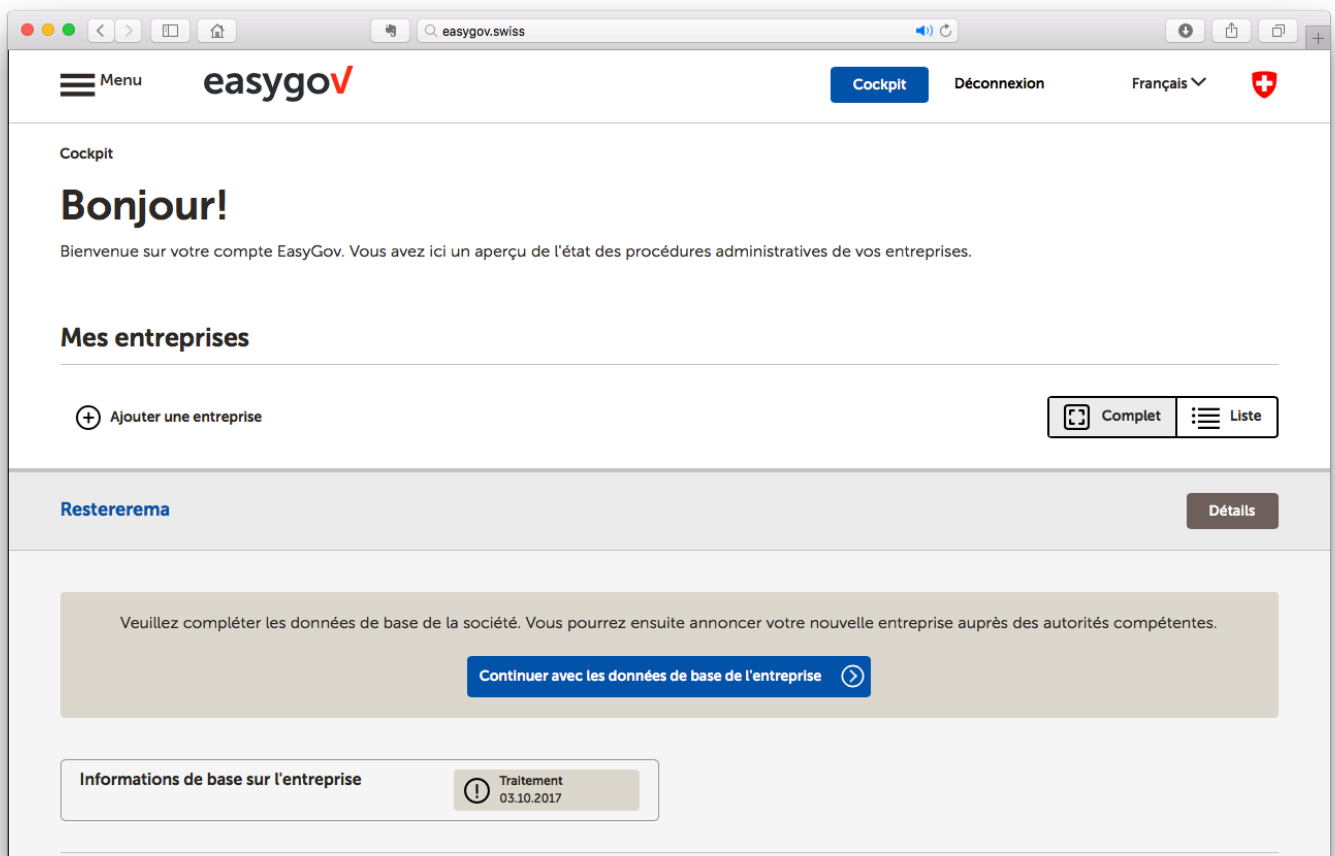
easygov.swiss

Menu

easygov

Cockpit

Déconnexion

Français

Cockpit

Bonjour!

Bienvenue sur votre compte EasyGov. Vous avez ici un aperçu de l'état des procédures administratives de vos entreprises.

Mes entreprises

Ajouter une entreprise

Complet

Liste

Restererema

Détails

Veuillez compléter les données de base de la société. Vous pourrez ensuite annoncer votre nouvelle entreprise auprès des autorités compétentes.

Continuer avec les données de base de l'entreprise

Informations de base sur l'entreprise

Traitement
03.10.2017